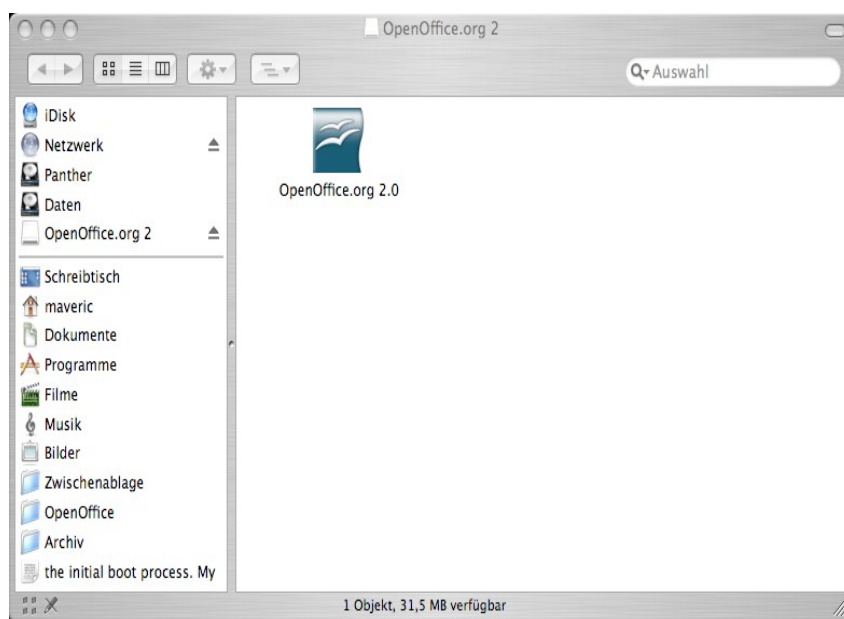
OpenOffice.org 2

Auswahl

iDisk
Netzwerk
Panther
Daten
OpenOffice.org 2
Schreibtisch
maveric
Dokumente
Programme
Filme
Musik
Bilder
Zwischenablage
OpenOffice
Archiv
the initial boot process. My

OpenOffice.org 2.0

1 Objekt, 31,5 MB verfügbar